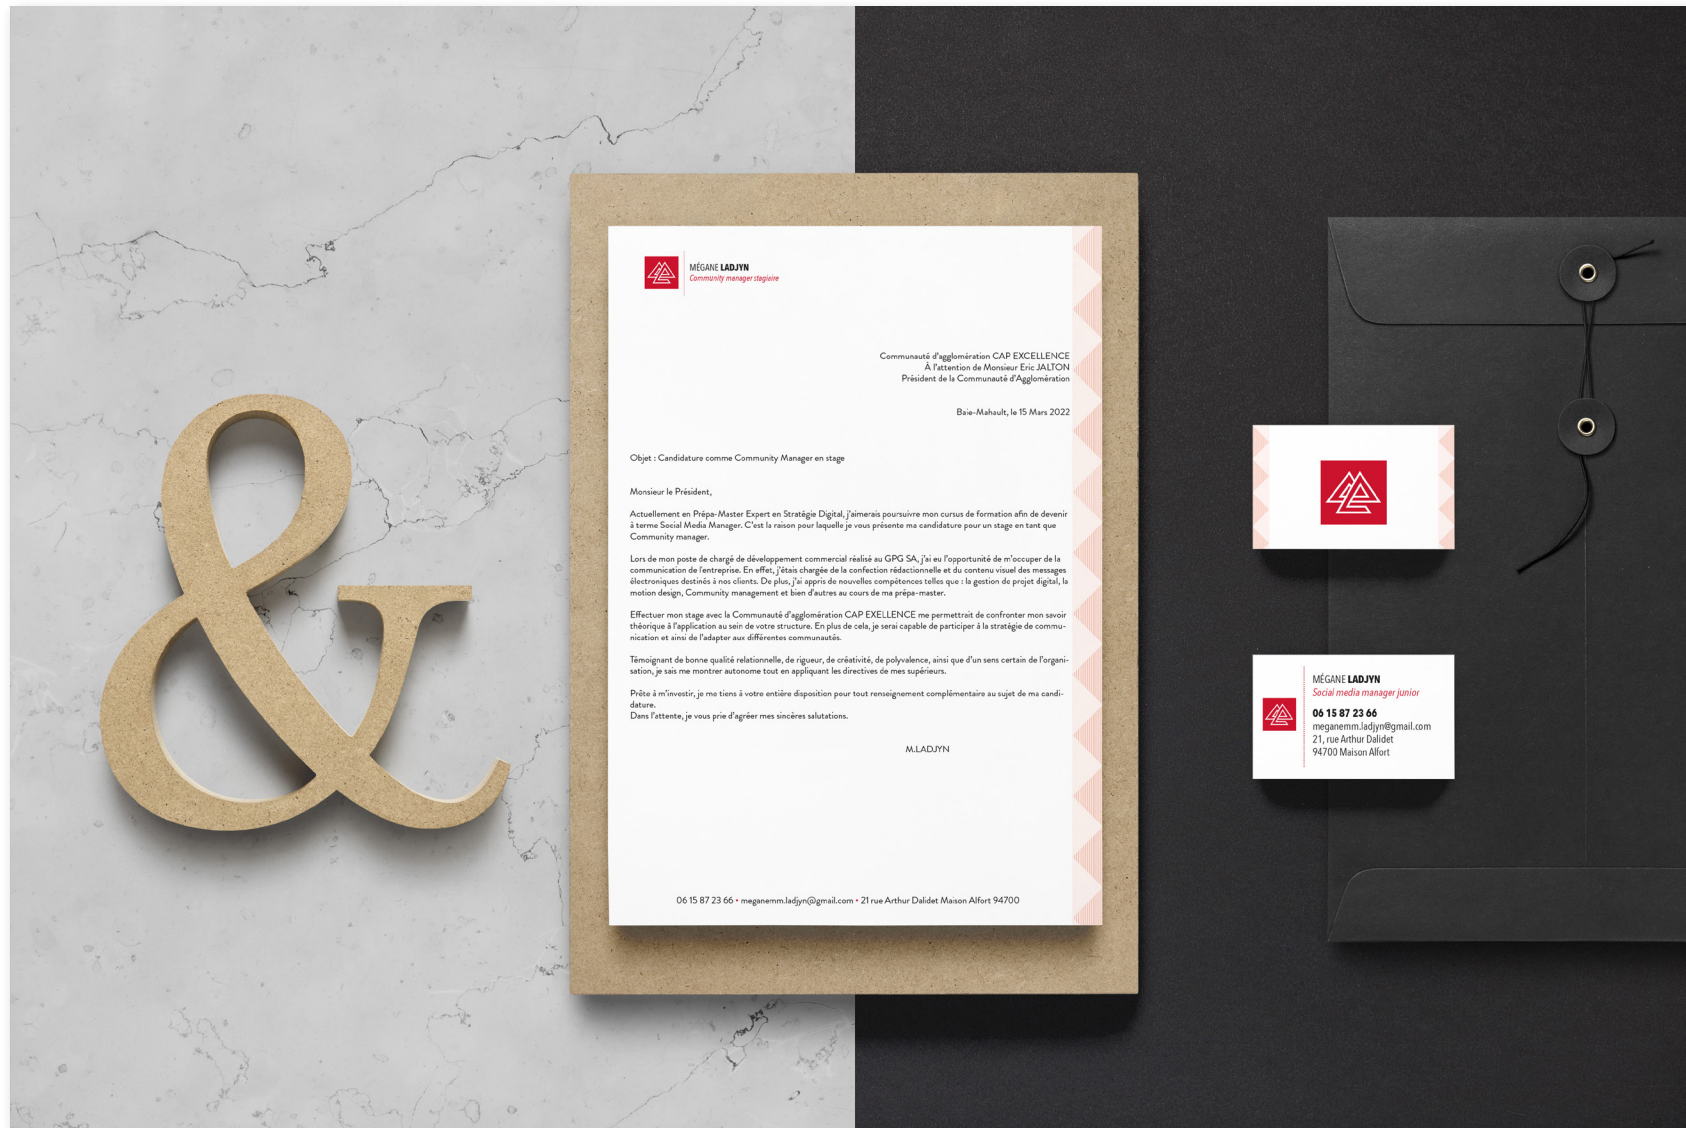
&

MÉGANE LADJYN
Community manager stagiaire

Communauté d'agglomération CAP EXCELLENCE
À l'attention de Monsieur Eric JALTON
Président de la Communauté d'Agglomération

Baie-Mahault, le 15 Mars 2022

Objet : Candidature comme Community Manager en stage

Monsieur le Président,

Actuellement en Prépa-Master Expert en Stratégie Digital, j'aimerais poursuivre mon cursus de formation afin de devenir à terme Social Media Manager. C'est la raison pour laquelle je vous présente ma candidature pour un stage en tant que Community manager.

Lors de mon poste de chargé de développement commercial réalisé au GPG SA, j'ai eu l'opportunité de m'occuper de la communication de l'entreprise. En effet, j'étais chargée de la confection rédactionnelle et du contenu visuel des messages électroniques destinés à nos clients. De plus, j'ai appris de nouvelles compétences telles que : la gestion de projet digital, la motion design, Community management et bien d'autres au cours de ma prépa-master.

Effectuer mon stage avec la Communauté d'agglomération CAP EXELLENCE me permettrait de confronter mon savoir théorique à l'application au sein de votre structure. En plus de cela, je serai capable de participer à la stratégie de communication et ainsi de l'adapter aux différentes communautés.

Témoignant de bonne qualité relationnelle, de rigueur, de créativité, de polyvalence, ainsi que d'un sens certain de l'organisation, je sais me montrer autonome tout en appliquant les directives de mes supérieurs.

Prête à m'investir, je me tiens à votre entière disposition pour tout renseignement complémentaire au sujet de ma candidature.
Dans l'attente, je vous prie d'agréer mes sincères salutations.

M.LADJYN

06 15 87 23 66 • meganemm.ladjyn@gmail.com • 21 rue Arthur Dalidet Maison Alfort 94700

MÉGANE LADJYN
Social media manager junior
06 15 87 23 66
meganemm.ladjyn@gmail.com
21, rue Arthur Dalidet
94700 Maison Alfort